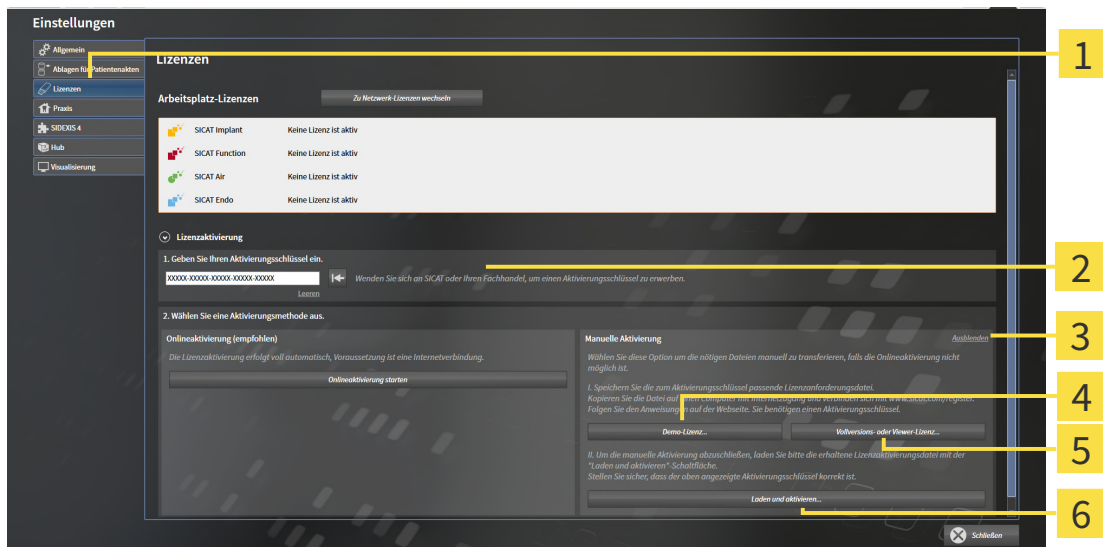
Einstellungen

Allgemein
Ablagen für Patientenakten
Lizenzen
Praxis
SIDEXIS 4
Hub
Visualisierung

Lizenzen

Arbeitsplatz-Lizenzen

Zu Netzwerk-Lizenzen wechseln

| SICAT Implant | Keine Lizenz ist aktiv |
|---|---|
| SICAT Function | Keine Lizenz ist aktiv |
| SICAT Air | Keine Lizenz ist aktiv |
| SICAT Endo | Keine Lizenz ist aktiv |

Lizenzaktivierung

1. Geben Sie Ihren Aktivierungsschlüssel ein.

XXXXX-XXXXX-XXXXX-XXXXX-XXXXX

Leeren

Wenden Sie sich an SICAT oder Ihren Fachhandel, um einen Aktivierungsschlüssel zu erwerben.

2. Wählen Sie eine Aktivierungsmethode aus.

Onlineaktivierung (empfohlen)

Die Lizenzaktivierung erfolgt voll automatisch, Voraussetzung ist eine Internetverbindung.

Onlineaktivierung starten

Manuelle Aktivierung

Ausblenden

Wählen Sie diese Option um die nötigen Dateien manuell zu transferieren, falls die Onlineaktivierung nicht möglich ist.

I. Speichern Sie die zum Aktivierungsschlüssel passende Lizenzanforderungsdatei. Kopieren Sie die Datei auf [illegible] Computer mit Internetzugang und verbinden sich mit www.sicat.com/register. Folgen Sie den Anweisungen auf der Webseite. Sie benötigen einen Aktivierungsschlüssel.

Demo-Lizenz...

Vollversions- oder Viewer-Lizenz...

II. Um die manuelle Aktivierung abzuschließen, laden Sie bitte die erhaltene Lizenzaktivierungsdatei mit der "Laden und aktivieren"-Schaltfläche. Stellen Sie sicher, dass der oben angezeigte Aktivierungsschlüssel korrekt ist.

Laden und aktivieren...

Schließen

1
2
3
4
5
6